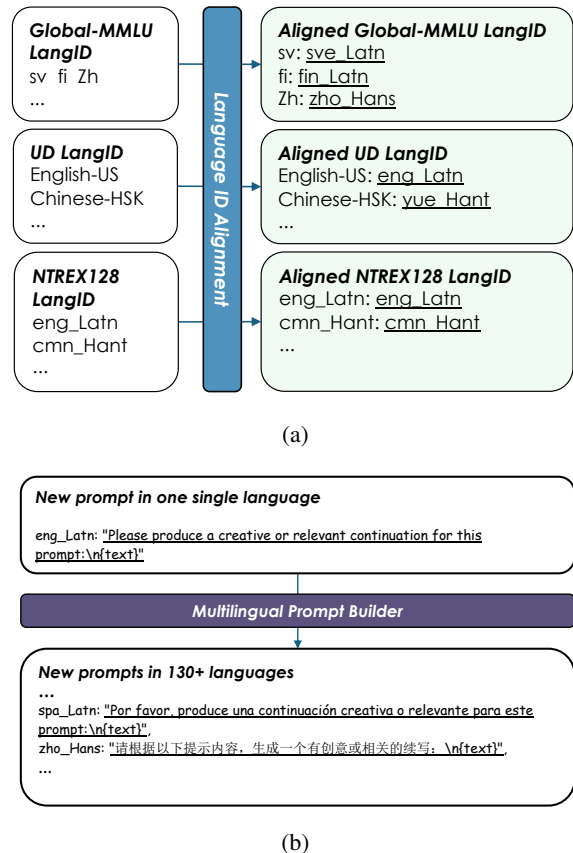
Global-MMLU LangID
sv fi Zh
...

UD LangID
English-US
Chinese-HSK
...

NTREX128 LangID
eng_Latn
cmn_Hant
...

Language ID Alignment

Aligned Global-MMLU LangID
sv: sve_Latn
fi: fin_Latn
Zh: zho_Hans

Aligned UD LangID
English-US: eng_Latn
Chinese-HSK: yue_Hant
...

Aligned NTREX128 LangID
eng_Latn: eng_Latn
cmn_Hant: cmn_Hant
...

(a)

New prompt in one single language

eng_Latn: "Please produce a creative or relevant continuation for this prompt:\n{text}"

Multilingual Prompt Builder

New prompts in 130+ languages
...
spa_Latn: "Por favor, produce una continuación creativa o relevante para este prompt:\n{text}",
zho_Hans: "请根据以下提示内容，生成一个有创意或相关的续写：\n{text}",
...

(b)